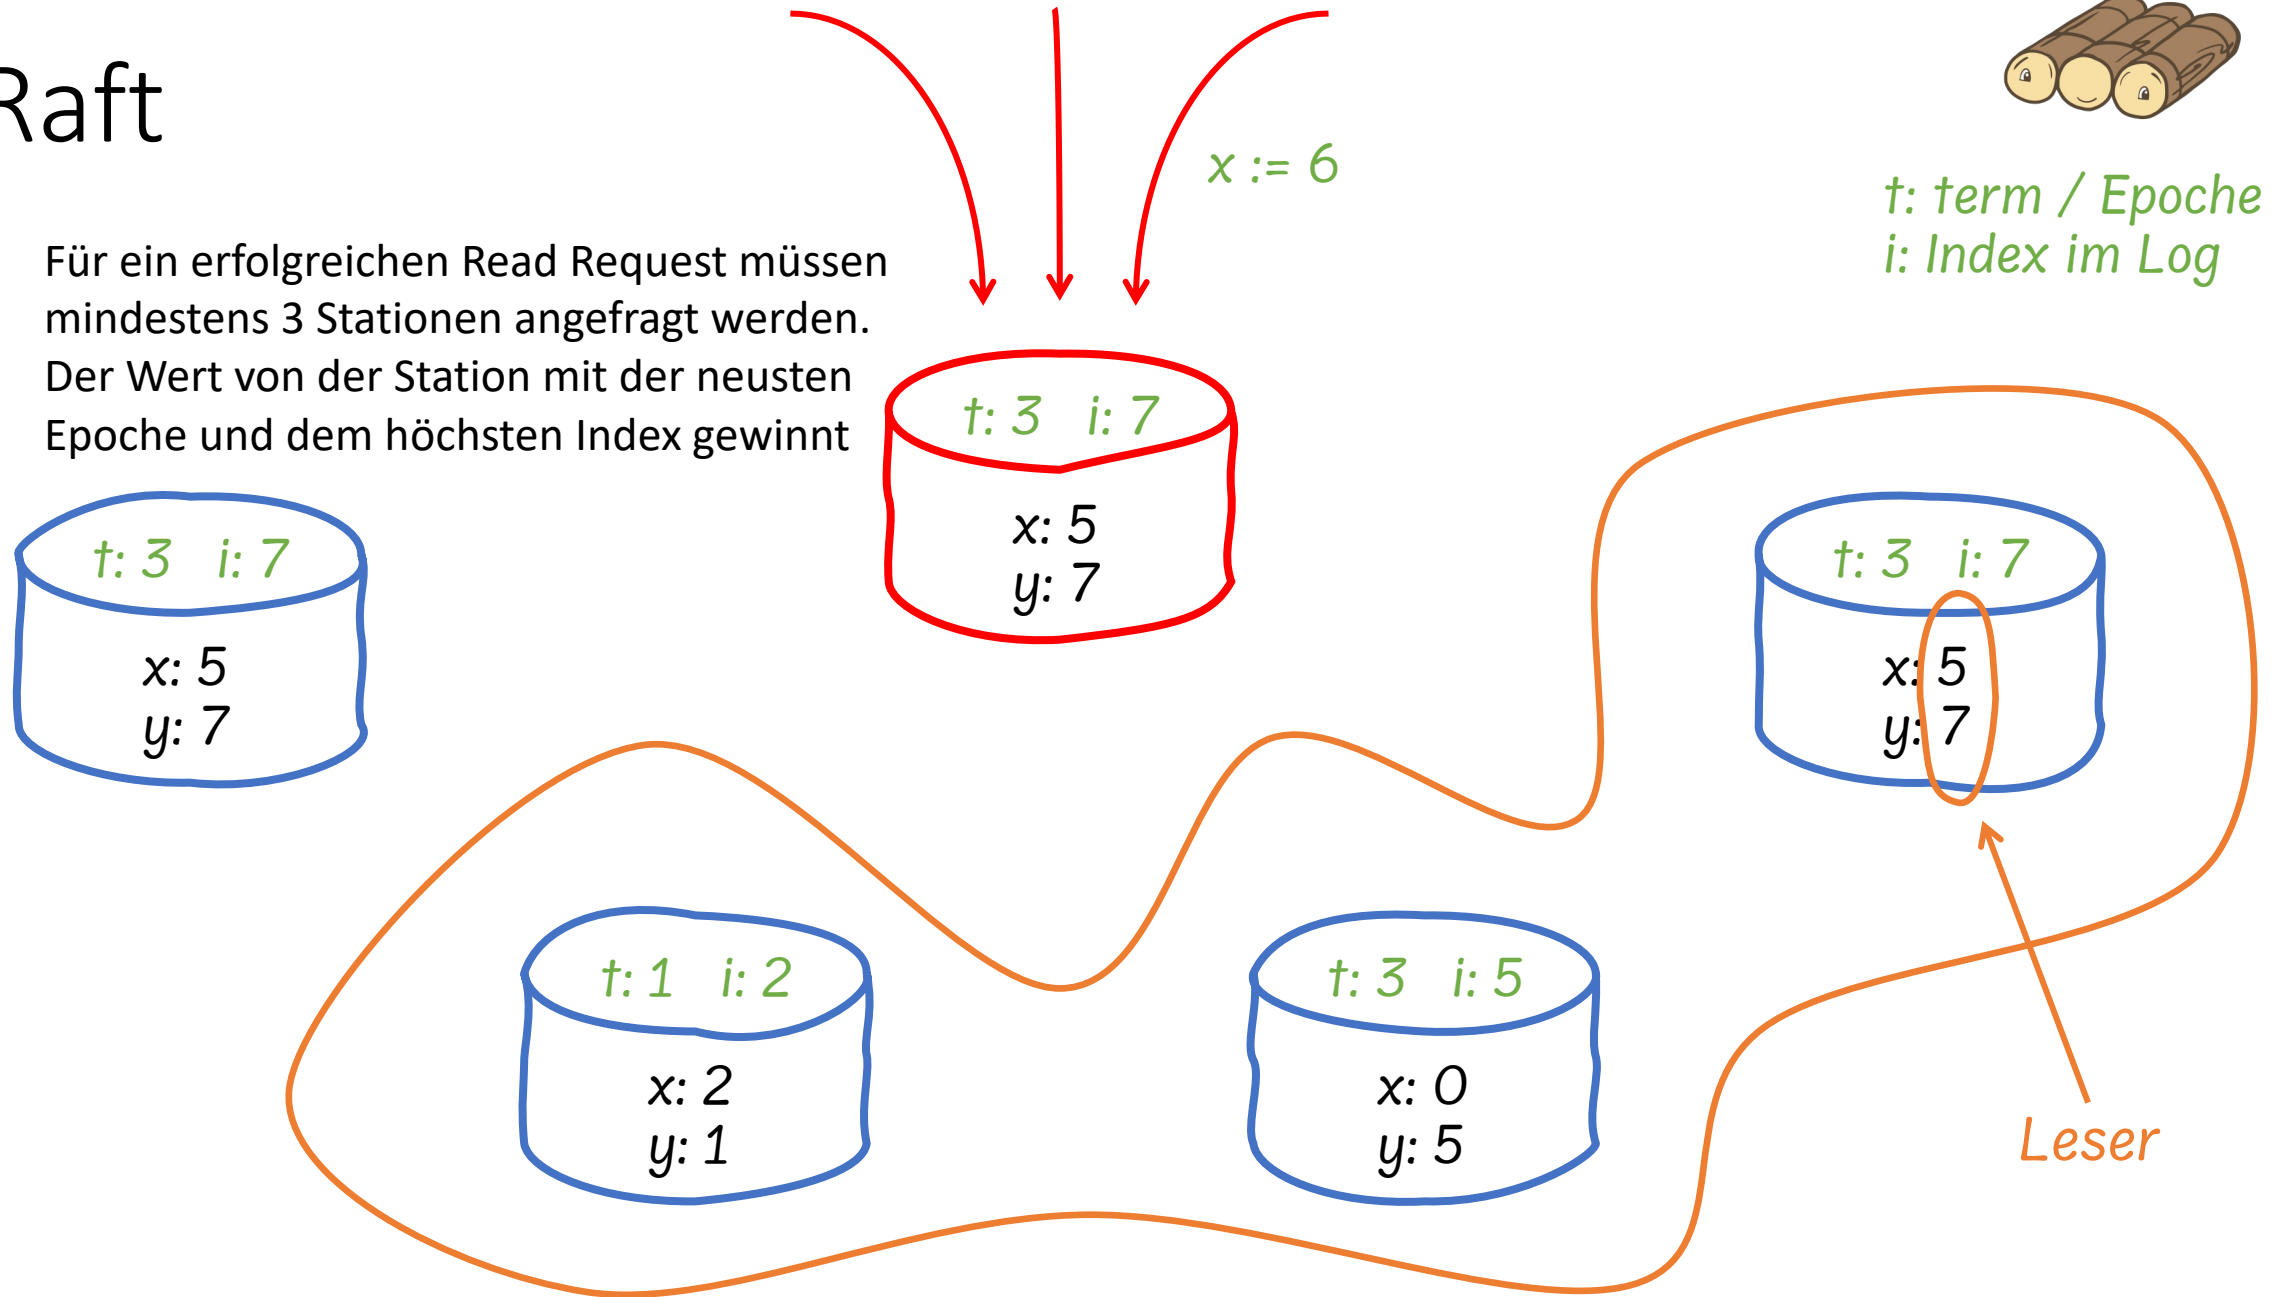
Raft

x := 6

t: term / Epoche
i: Index im Log

Für ein erfolgreichen Read Request müssen mindestens 3 Stationen angefragt werden. Der Wert von der Station mit der neusten Epoche und dem höchsten Index gewinnt

t: 3 i: 7
x: 5
y: 7

t: 3 i: 7
x: 5
y: 7

t: 3 i: 7
x: 5
y: 7

t: 1 i: 2
x: 2
y: 1

t: 3 i: 5
x: 0
y: 5

Leser